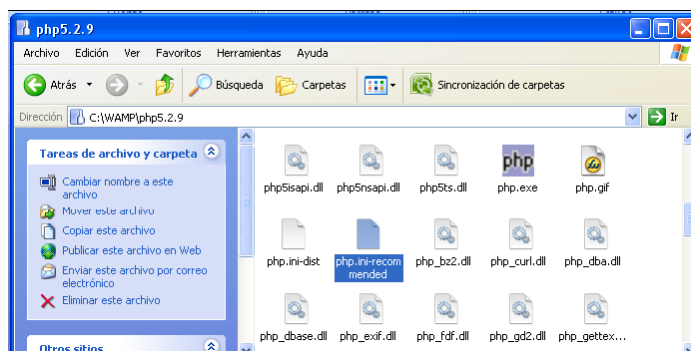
php5.2.9

Archivo Edición Ver Favoritos Herramientas Ayuda

Atrás Búsqueda Carpetas Sincronización de carpetas

Dirección C:\WAMP\php5.2.9 Ir

Tareas de archivo y carpeta

Cambiar nombre a este archivo
Mover este archivo
Copiar este archivo
Publicar este archivo en Web
Enviar este archivo por correo electrónico
Eliminar este archivo

Otros sitios

php5isapi.dll
php5nsapi.dll
php5ts.dll
php.exe
php.gif
php.ini-dist
php.ini-recommended
php_bz2.dll
php_curl.dll
php_dba.dll
php_dbase.dll
php_exif.dll
php_fdf.dll
php_gd2.dll
php_gettex...